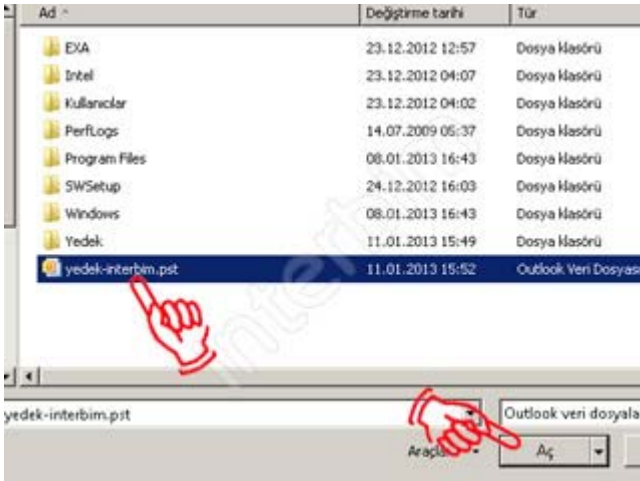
| Ad | Değiştirme tarihi | Tür |
|---|---|---|
| EXA | 23.12.2012 12:57 | Dosya klasörü |
| Intel | 23.12.2012 04:07 | Dosya klasörü |
| Kullanıcılar | 23.12.2012 04:02 | Dosya klasörü |
| PerfLogs | 14.07.2009 05:37 | Dosya klasörü |
| Program Files | 08.01.2013 16:43 | Dosya klasörü |
| SWSetup | 24.12.2012 16:03 | Dosya klasörü |
| Windows | 08.01.2013 16:43 | Dosya klasörü |
| Yedek | 11.01.2013 15:49 | Dosya klasörü |
| yedek-interbim.pst | 11.01.2013 15:52 | Outlook Veri Dosyası |

interbim

yedek-interbim.pst

Outlook veri dosyala

Araçlar

Aç